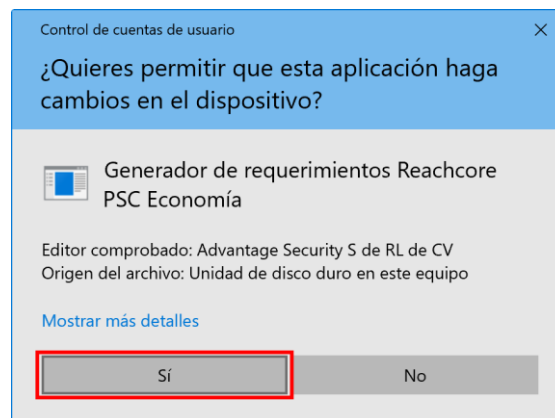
Control de cuentas de usuario
×
¿Quieres permitir que esta aplicación haga cambios en el dispositivo?

Generador de requerimientos Reachcore PSC Economía

Editor comprobado: Advantage Security S de RL de CV
Origen del archivo: Unidad de disco duro en este equipo

Mostrar más detalles

Sí
No